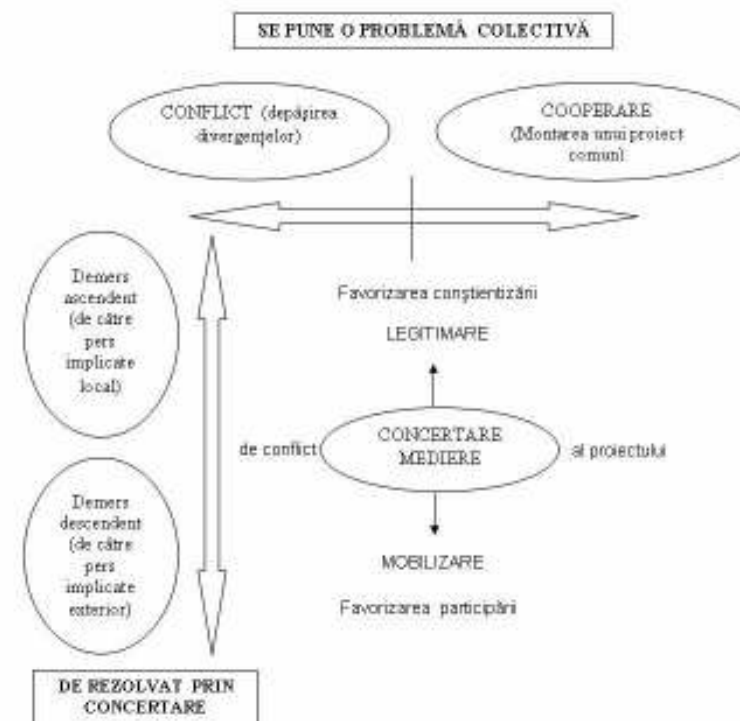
SE PUNE O PROBLEMĂ COLECTIVĂ

CONFLICT (depăşirea divergenţelor)

COOPERARE (Montarea unui proiect comun)

Demers ascendent (de către pers implicate local)

Demers descendent (de către pers implicate exterior)

Favorizarea conştientizării

LEGITIMARE

de conflict

CONCERTARE MEDIERE

al proiectului

MOBILIZARE

Favorizarea participării

DE REZOLVAT PRIN CONCERTARE